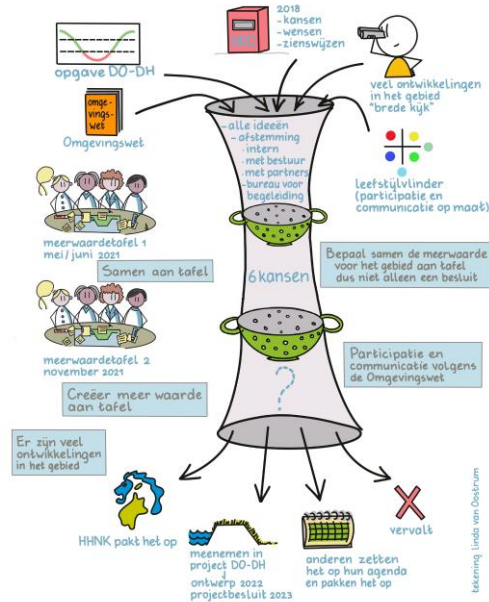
opgave DO-DH

2018
- kansen
- wensen
- zienswijzen

veel ontwikkelingen in het gebied "brede kijk"

omgevingswet

Omgevingswet

- alle ideeën
- afstemming
- intern
- met bestuur
- met partners
- bureau voor begeleiding

leefstijlvlinder (participatie en communicatie op maat)

meerwaardetafel 1 mei/juni 2021

Samen aan tafel

Bepaal samen de meerwaarde voor het gebied aan tafel dus niet alleen een besluit

6 kansen

meerwaardetafel 2 november 2021

Participatie en communicatie volgens de Omgevingswet

Creëer meer waarde aan tafel

?

Er zijn veel ontwikkelingen in het gebied

HHNK pakt het op

meenemen in project DO-DH
ontwerp 2022
projectbesluit 2023

anderen zetten het op hun agenda en pakken het op

vervalt

tekening Linda van Oostrum